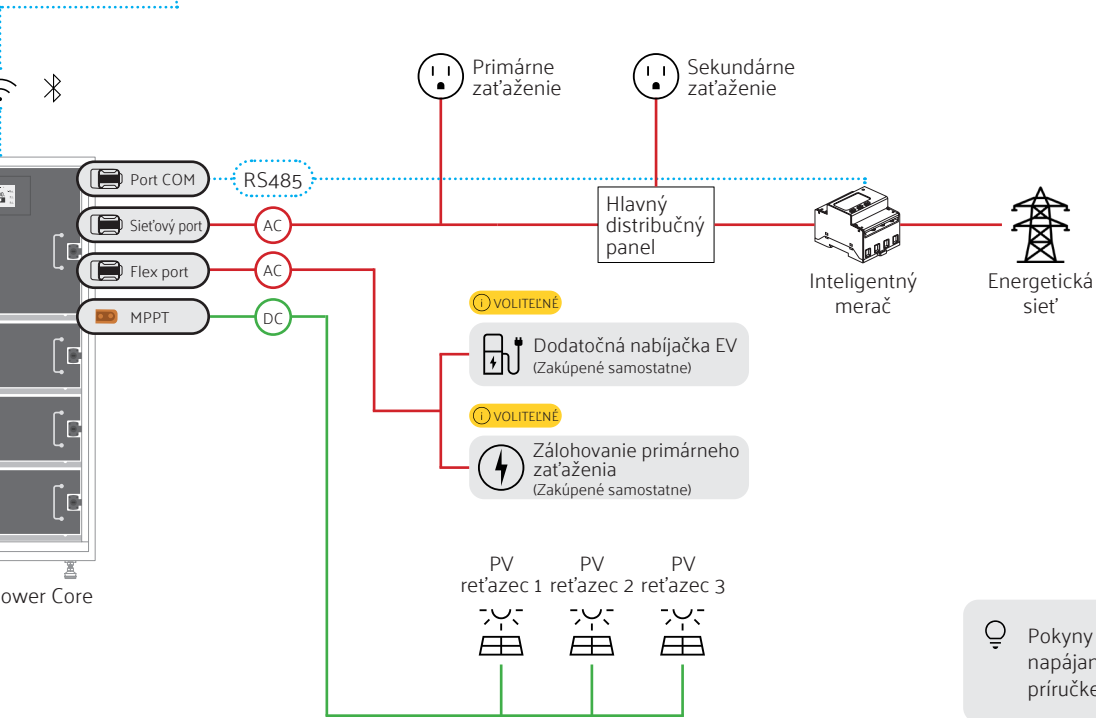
Primárne zaťaženie

Sekundárne zaťaženie

Port COM

RS485

Sieťový port

AC

Hlavný distribučný panel

Flex port

AC

MPPT

DC

Inteligentný merač

Energetická sieť

VOLITEĽNÉ

Dodatočná nabíjačka EV
(Zakúpené samostatne)

VOLITEĽNÉ

Zálohovanie primárneho zaťaženia
(Zakúpené samostatne)

ower Core

PV reťazec 1

PV reťazec 2

PV reťazec 3

Pokyny
napájan
príručke